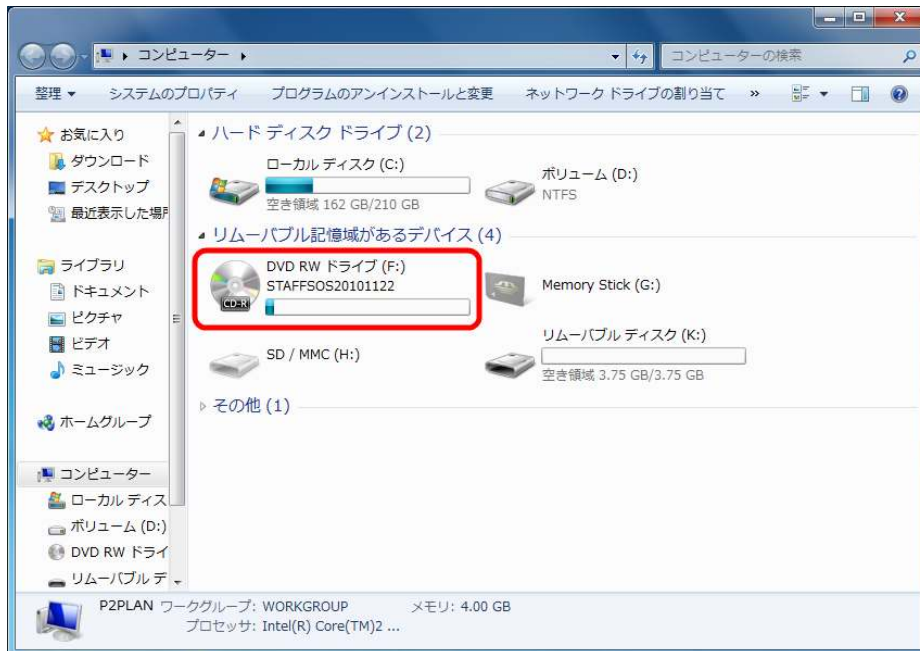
コンピューター ▸

コンピューターの検索

整理 ▾ システムのプロパティ プログラムのアンインストールと変更 ネットワーク ドライブの割り当て »

お気に入り
ダウンロード
デスクトップ
最近表示した場所

ライブラリ
ドキュメント
ピクチャ
ビデオ
ミュージック

ホームグループ

コンピューター
ローカル ディス
ボリューム (D:)
DVD RW ドライ
リムーバブル デ

ハード ディスク ドライブ (2)

ローカル ディスク (C:)
空き領域 162 GB/210 GB

ボリューム (D:)
NTFS

リムーバブル記憶域があるデバイス (4)

DVD RW ドライブ (F:)
STAFFSOS20101122
CD-R

Memory Stick (G:)

SD / MMC (H:)

リムーバブル ディスク (K:)
空き領域 3.75 GB/3.75 GB

その他 (1)

P2PLAN ワークグループ: WORKGROUP メモリ: 4.00 GB
プロセッサ: Intel(R) Core(TM)2 ...